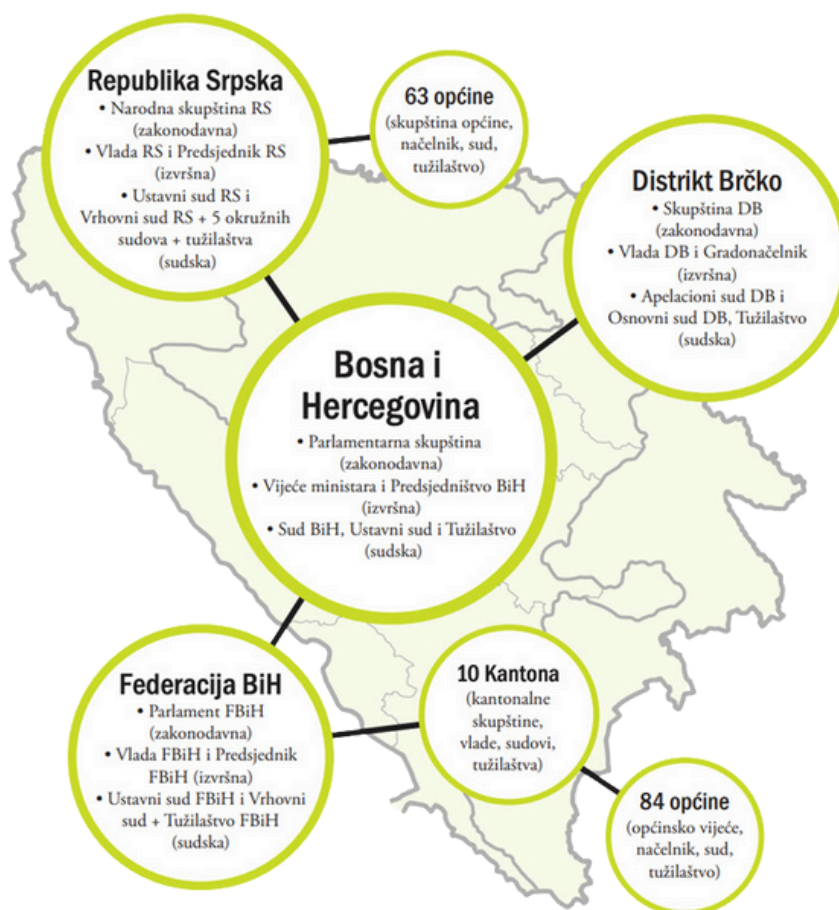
Republika Srpska
• Narodna skupština RS (zakonodavna)
• Vlada RS i Predsjednik RS (izvršna)
• Ustavni sud RS i Vrhovni sud RS + 5 okružnih sudova + tužilaštva (sudska)

63 općine
(skupština općine, načelnik, sud, tužilaštvo)

Distrikt Brčko
• Skupština DB (zakonodavna)
• Vlada DB i Gradonačelnik (izvršna)
• Apelacioni sud DB i Osnovni sud DB, Tužilaštvo (sudska)

Bosna i Hercegovina
• Parlamentarna skupština (zakonodavna)
• Vijeće ministara i Predsjedništvo BiH (izvršna)
• Sud BiH, Ustavni sud i Tužilaštvo (sudska)

Federacija BiH
• Parlament FBiH (zakonodavna)
• Vlada FBiH i Predsjednik FBiH (izvršna)
• Ustavni sud FBiH i Vrhovni sud + Tužilaštvo FBiH (sudska)

10 Kantona
(kantonalne skupštine, vlade, sudovi, tužilaštva)

84 općine
(općinsko vijeće, načelnik, sud, tužilaštvo)